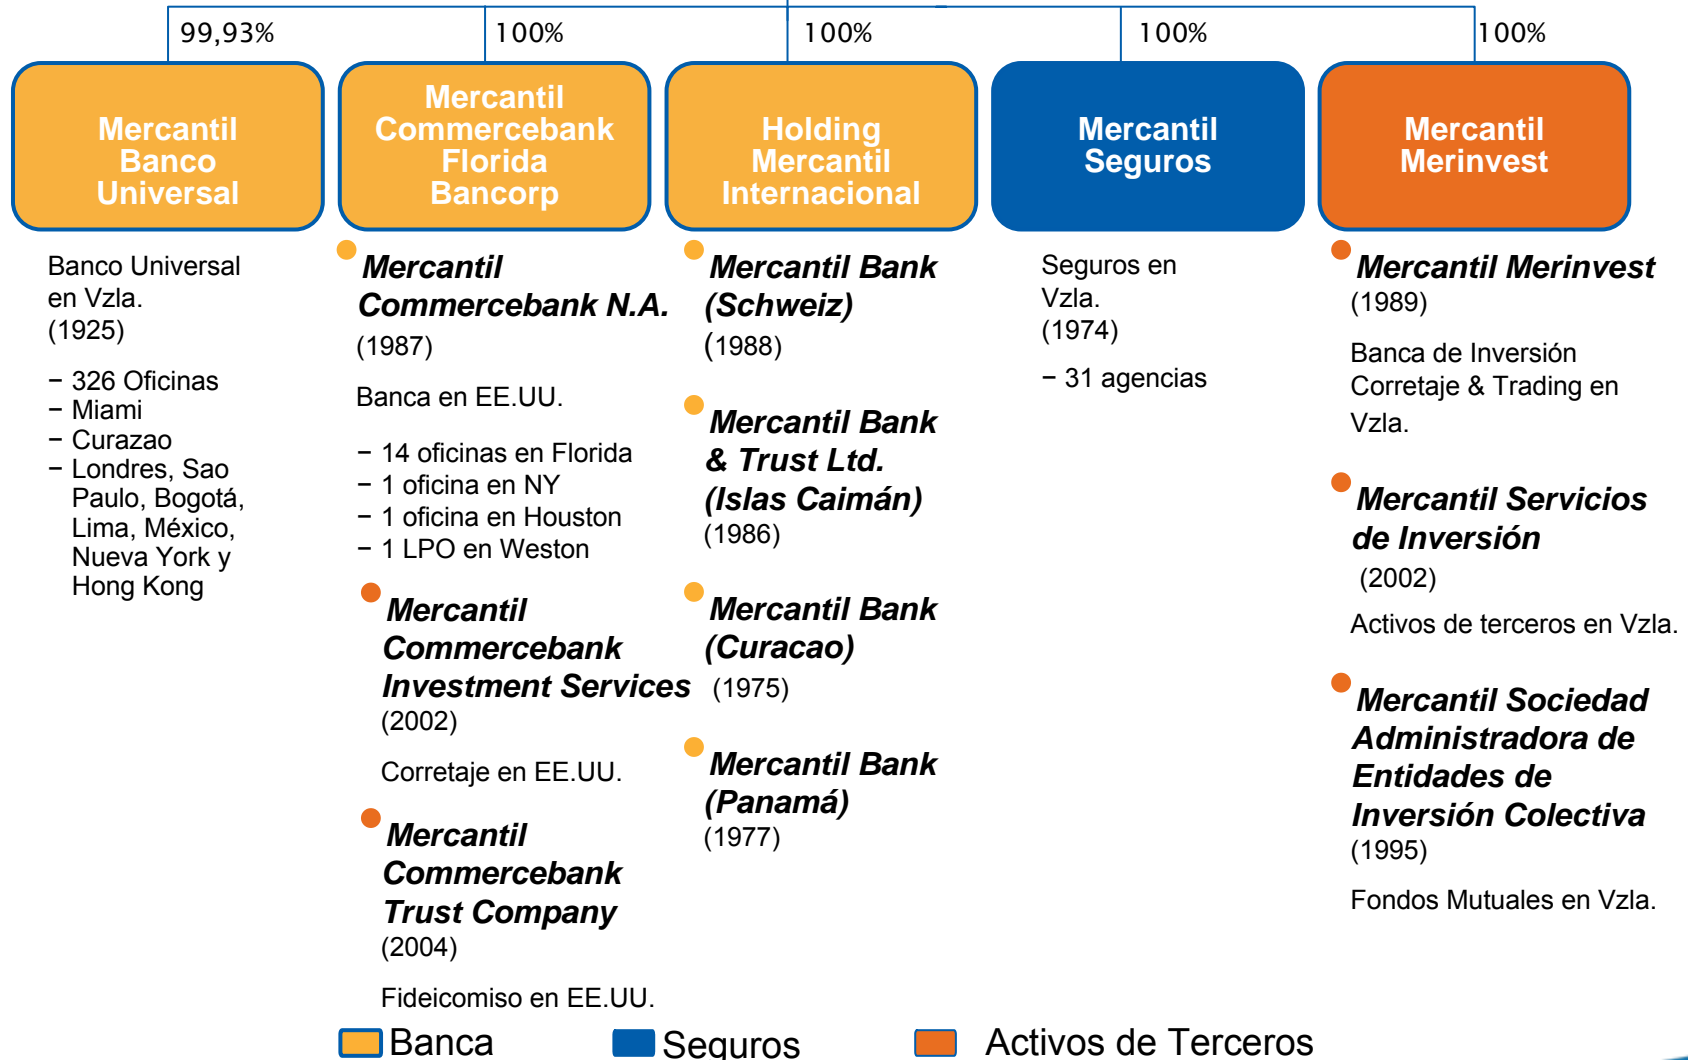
99,93%

100%

100%

100%

100%

Mercantil Banco Universal

Mercantil Commercebank Florida Bancorp

Holding Mercantil Internacional

Mercantil Seguros

Mercantil Merinvest

Banco Universal en Vzla. (1925)

− 326 Oficinas
− Miami
− Curazao
− Londres, Sao Paulo, Bogotá, Lima, México, Nueva York y Hong Kong

***Mercantil Commercebank N.A.***
(1987)

Banca en EE.UU.

− 14 oficinas en Florida
− 1 oficina en NY
− 1 oficina en Houston
− 1 LPO en Weston

***Mercantil Commercebank Investment Services***
(2002)

Corretaje en EE.UU.

***Mercantil Commercebank Trust Company***
(2004)

Fideicomiso en EE.UU.

***Mercantil Bank (Schweiz)***
(1988)

***Mercantil Bank & Trust Ltd. (Islas Caimán)***
(1986)

***Mercantil Bank (Curacao)***
(1975)

***Mercantil Bank (Panamá)***
(1977)

Seguros en Vzla. (1974)

− 31 agencias

***Mercantil Merinvest***
(1989)

Banca de Inversión Corretaje & Trading en Vzla.

***Mercantil Servicios de Inversión***
(2002)

Activos de terceros en Vzla.

***Mercantil Sociedad Administradora de Entidades de Inversión Colectiva***
(1995)

Fondos Mutuales en Vzla.

Banca Seguros Activos de Terceros